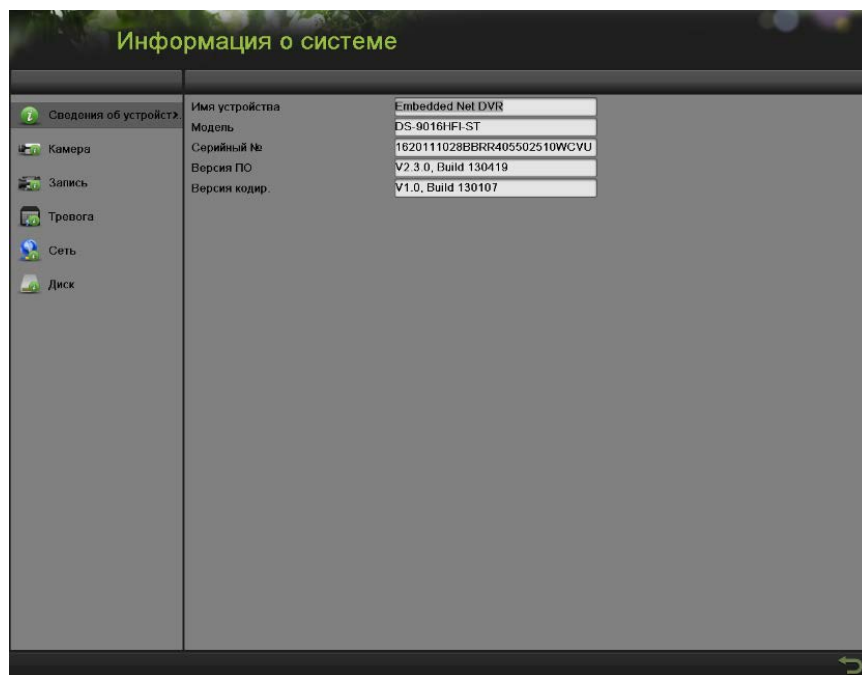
Информация о системе

Сведения об устройств.
Камера
Запись
Тревога
Сеть
Диск

| | |
|---|---|
| Имя устройства | Embedded Net DVR |
| Модель | DS-9016HFI-ST |
| Серийный № | 1620111028BBRR405502510WCVU |
| Версия ПО | V2.3.0, Build 130419 |
| Версия кодир. | V1.0, Build 130107 |